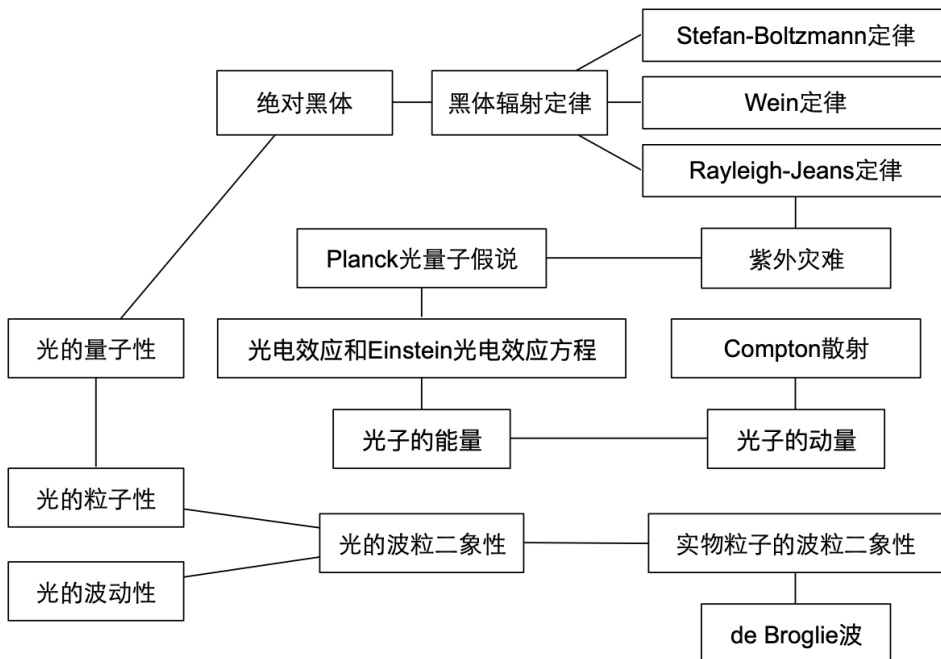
Stefan-Boltzmann定律

绝对黑体

黑体辐射定律

Wein定律

Rayleigh-Jeans定律

Planck光量子假说

紫外灾难

光的量子性

光电效应和Einstein光电效应方程

Compton散射

光子的能量

光子的动量

光的粒子性

光的波粒二象性

实物粒子的波粒二象性

光的波动性

de Broglie波